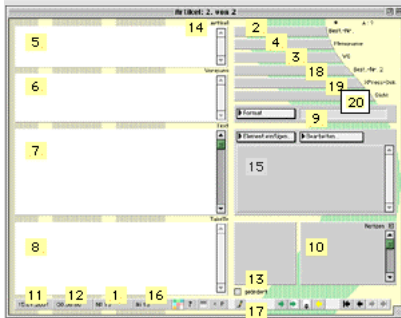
Artikel: 2. von 2

14 Artikel
5
Vorspann
6
Text
7
Tabelle
8

2
Best.-Nr.
4
Mengeneinheit
3
VK
18
Best.-Nr. 2
19
>Preis>Dok
20
Datei
Fortsat
9
Element einfügen...
Bearbeiten...
15
Notizen
10
13
geändert
17
11
12
1
16